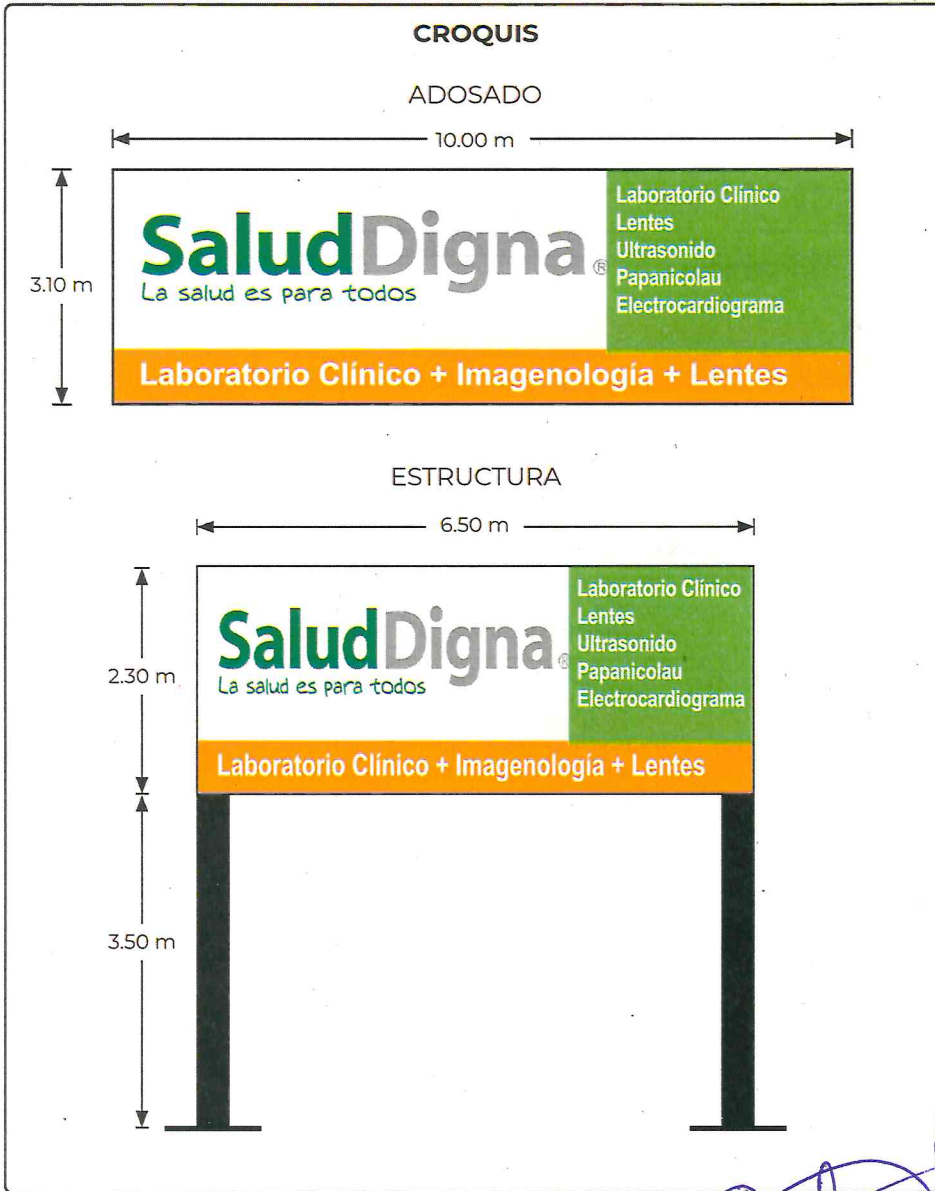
CROQUIS

ADOSADO

10.00 m

3.10 m

SaludDigna®
La salud es para todos

Laboratorio Clínico
Lentes
Ultrasonido
Papanicolau
Electrocardiograma

Laboratorio Clínico + Imagenología + Lentes

ESTRUCTURA

6.50 m

2.30 m

SaludDigna®
La salud es para todos

Laboratorio Clínico
Lentes
Ultrasonido
Papanicolau
Electrocardiograma

Laboratorio Clínico + Imagenología + Lentes

3.50 m